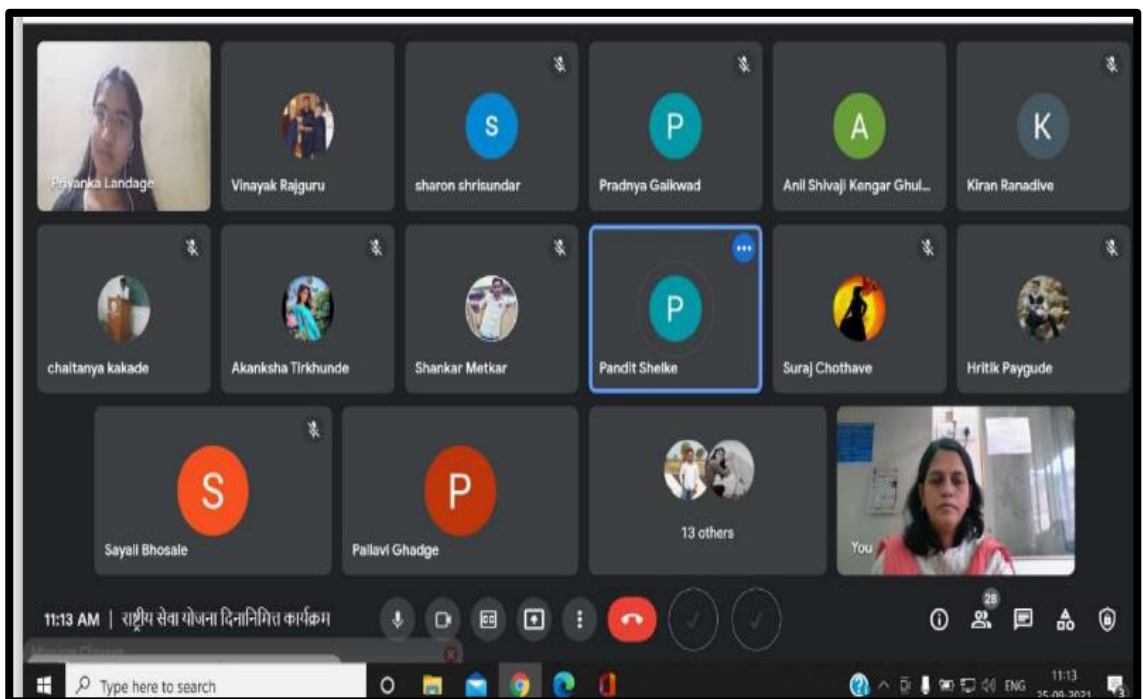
Priyanka Landage

Vinayak Rajguru

S
sharon shrisundar

P
Pradnya Gaikwad

A
Anil Shivaji Kengar Ghul...

K
Kiran Ranadive

chaitanya kakade

Akanksha Tirkhunde

Shankar Metkar

P
Pandit Shelke

Suraj Chothave

Hritik Paygude

S
Sayali Bhosale

P
Pallavi Ghadge

13 others

You

11:13 AM | राष्ट्रीय सेवा योजना दिनानिमित्त कार्यक्रम

28

Type here to search

ENG 11:13 25-09-2021